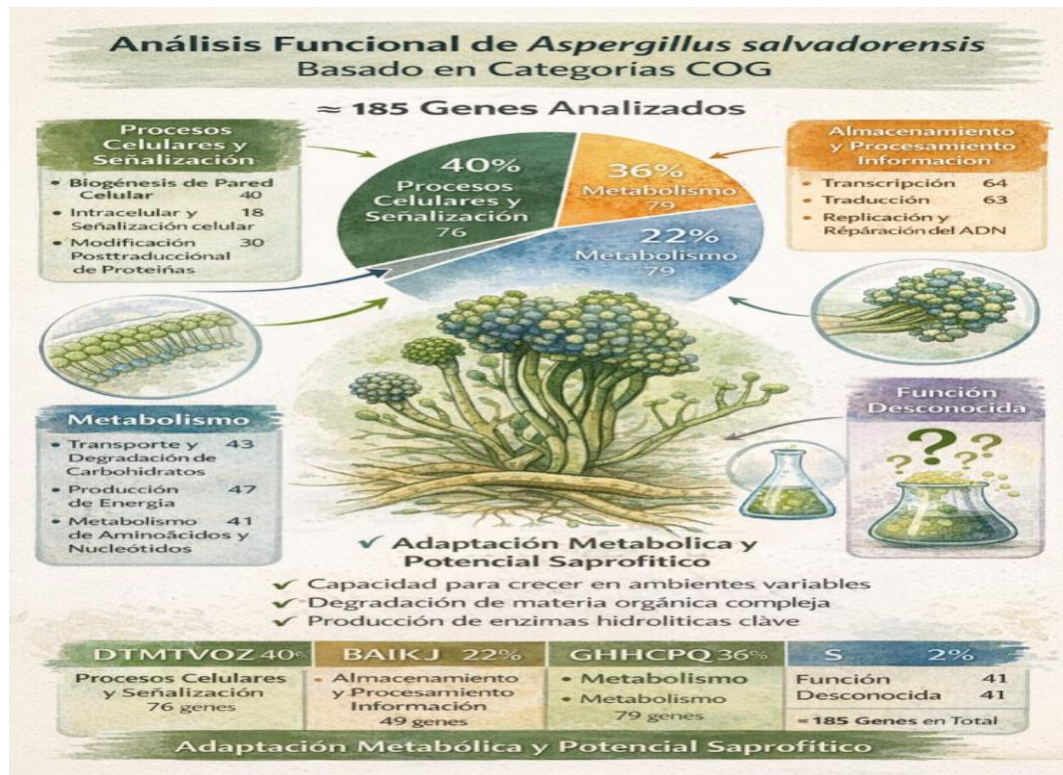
Análisis Funcional de Aspergillus salvadorensis
Basado en Categorías COG

≈ 185 Genes Analizados

Procesos Celulares y Señalización
• Biogénesis de Pared Celular 40
• Intracelular y Señalización celular 18
• Modificación Posttraduccional de Proteiñas 30

40% Procesos Celulares y Señalización 76
36% Metabolismo 79
22% Metabolismo 79

Almacenamiento y Procesamiento Informacion
• Transcripción 64
• Traducción 63
• Replicación y Réparación del ADN

Metabolismo
• Transporte y Degradación de Carbohidratos 43
• Producción de Energía 47
• Metabolismo de Aminoácidos y Nucleótidos 41

Función Desconocida

✔ Adaptación Metabolica y Potencial Saprofitico
✔ Capacidad para crecer en ambientes variables
✔ Degradación de materia orgánica compleja
✔ Producción de enzimas hidroliticas clàve

| DTMTVOZ 40% | BAIKJ 22% | GHHCPQ 36% | S 2% |
|---|---|---|---|
| Procesos Celulares y Señalización 76 genes | • Almacenamiento y Procesamiento Información 49 genes | • Metabolismo • Metabolismo 79 genes | Función 41 Desconocida 41 ≈ 185 Genes en Total |

Adaptación Metabólica y Potencial Saprofítico